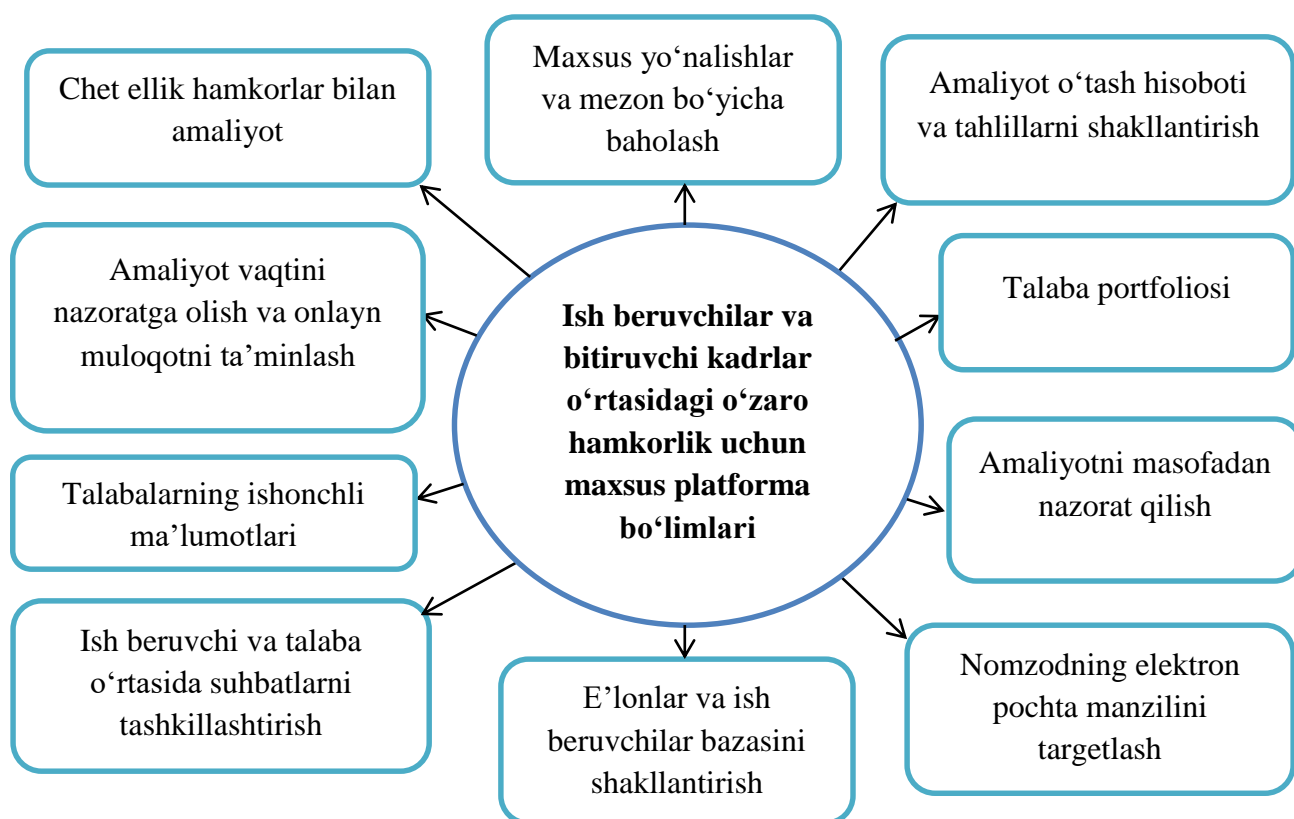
Ish beruvchilar va bitiruvchi kadrlar o‘rtasidagi o‘zaro hamkorlik uchun maxsus platforma bo‘limlari

Chet ellik hamkorlar bilan amaliyot

Maxsus yo‘nalishlar va mezon bo‘yicha baholash

Amaliyot o‘tash hisoboti va tahlillarni shakllantirish

Amaliyot vaqtini nazoratga olish va onlayn muloqotni ta’minlash

Talaba portfoliosi

Amaliyotni masofadan nazorat qilish

Talabalarning ishonchli ma’lumotlari

Ish beruvchi va talaba o‘rtasida suhbatlarni tashkillashtirish

E’lonlar va ish beruvchilar bazasini shakllantirish

Nomzodning elektron pochta manzilini targetlash